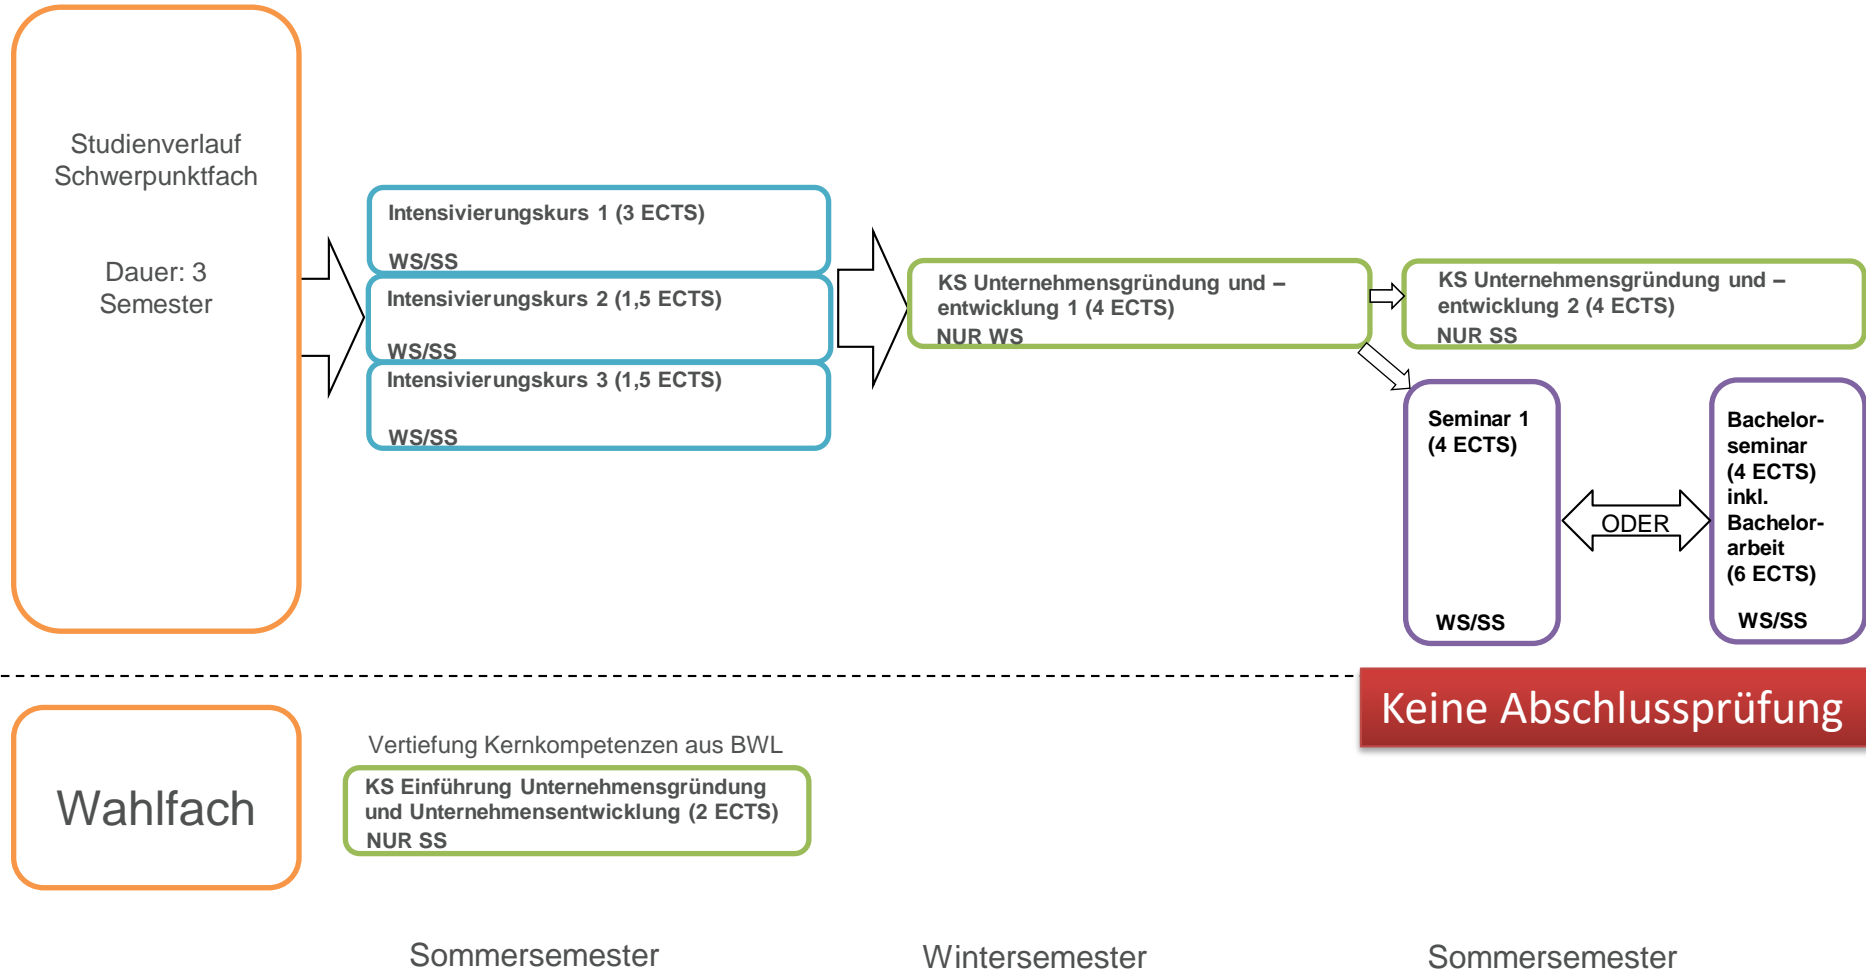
Studienverlauf Schwerpunktfach

Dauer: 3 Semester

Intensivierungskurs 1 (3 ECTS)

WS/SS

Intensivierungskurs 2 (1,5 ECTS)

WS/SS

Intensivierungskurs 3 (1,5 ECTS)

WS/SS

KS Unternehmensgründung und –entwicklung 1 (4 ECTS)
NUR WS

KS Unternehmensgründung und –entwicklung 2 (4 ECTS)
NUR SS

Seminar 1 (4 ECTS)

WS/SS

ODER

Bachelorseminar (4 ECTS) inkl. Bachelorarbeit (6 ECTS)

WS/SS

Keine Abschlussprüfung

Wahlfach

Vertiefung Kernkompetenzen aus BWL

KS Einführung Unternehmensgründung und Unternehmensentwicklung (2 ECTS)
NUR SS

Sommersemester

Wintersemester

Sommersemester